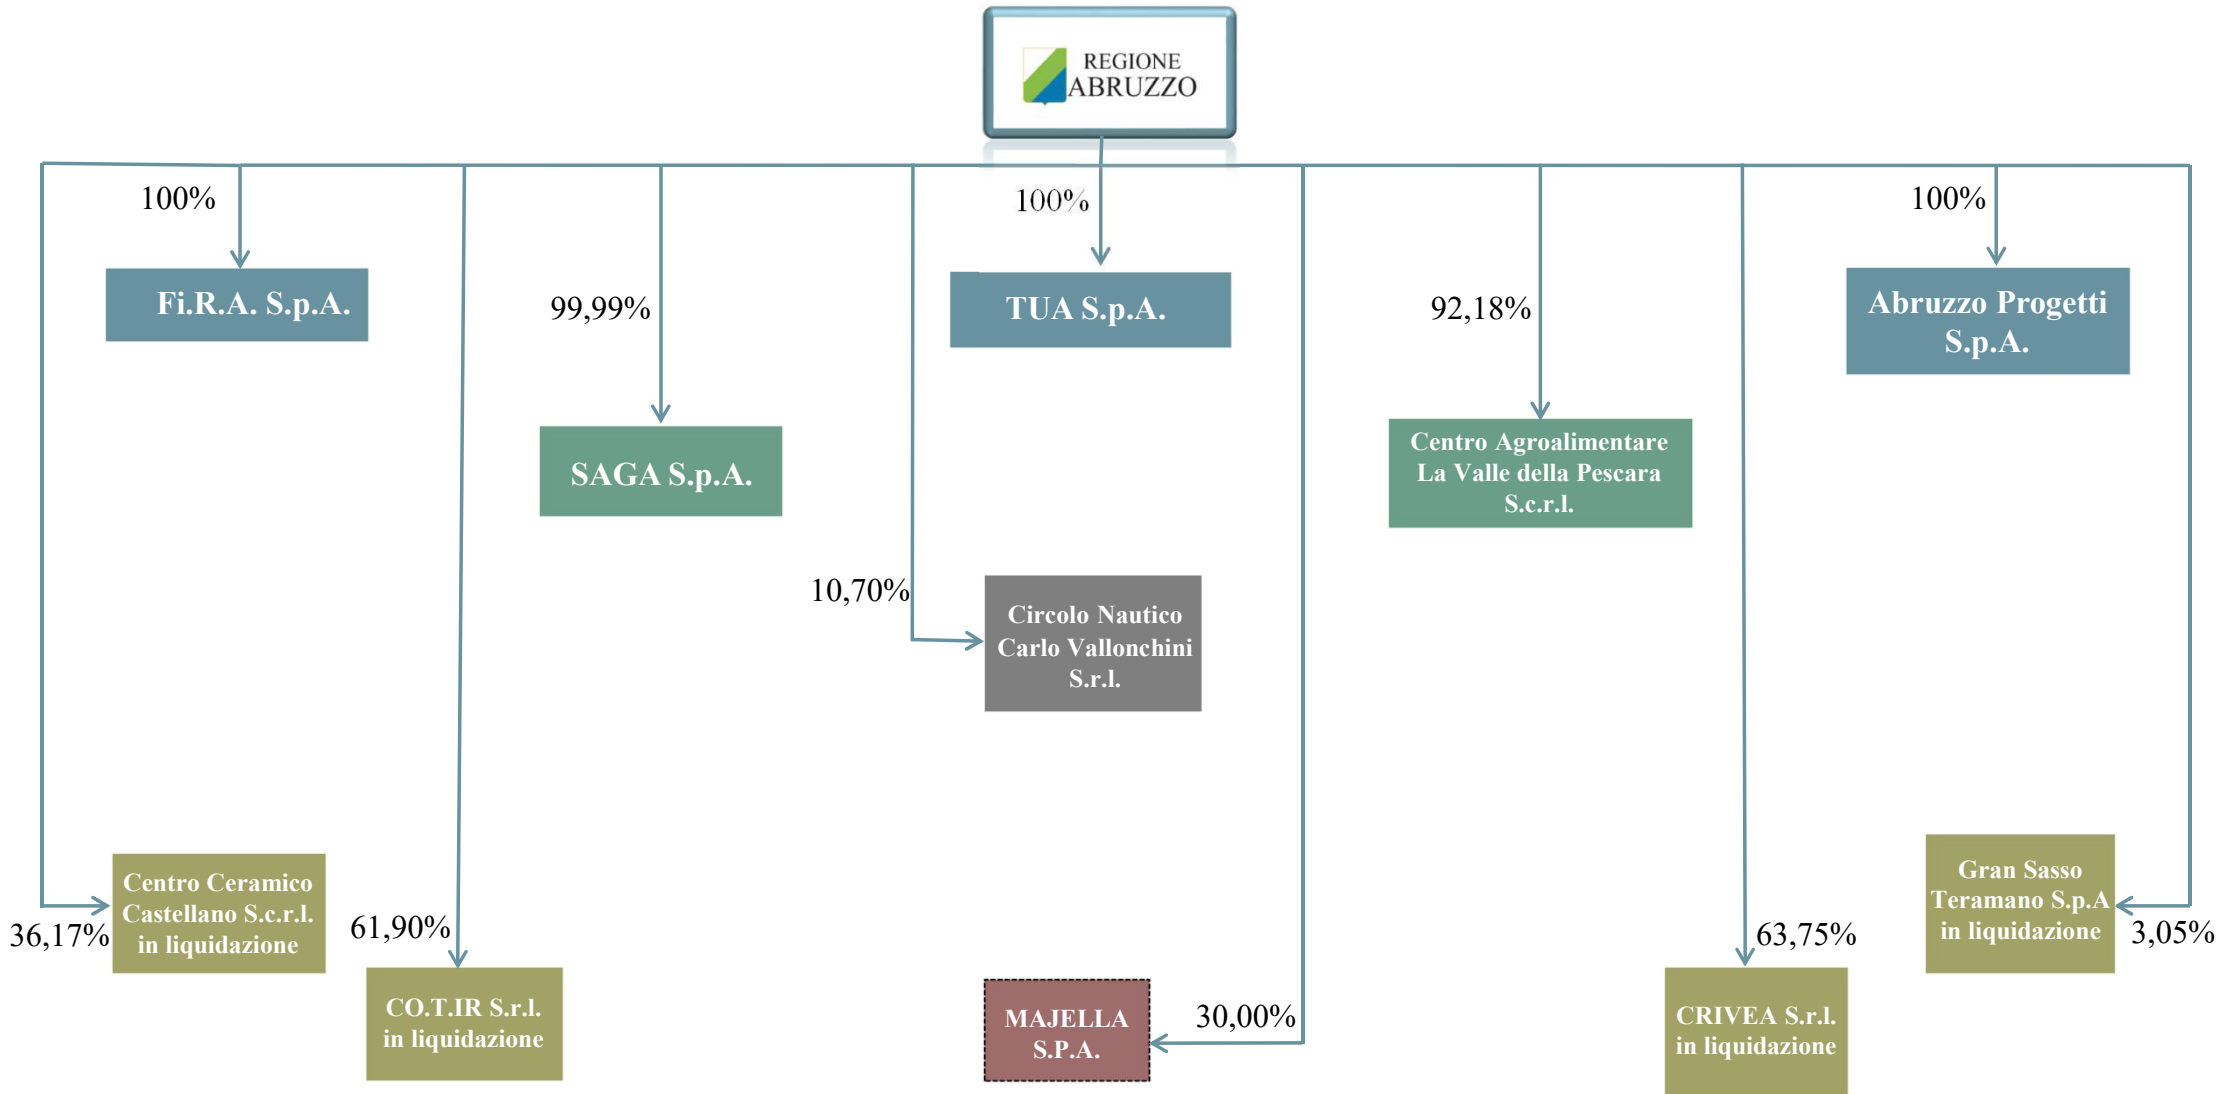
REGIONE ABRUZZO

100%

Fi.R.A. S.p.A.

99,99%

SAGA S.p.A.

100%

TUA S.p.A.

10,70%

Circolo Nautico Carlo Vallonchini S.r.l.

92,18%

Centro Agroalimentare La Valle della Pescara S.c.r.l.

100%

Abruzzo Progetti S.p.A.

36,17%

Centro Ceramico Castellano S.c.r.l. in liquidazione

61,90%

CO.T.IR S.r.l. in liquidazione

MAJELLA S.P.A.

30,00%

63,75%

CRIVEA S.r.l. in liquidazione

Gran Sasso Teramano S.p.A in liquidazione

3,05%